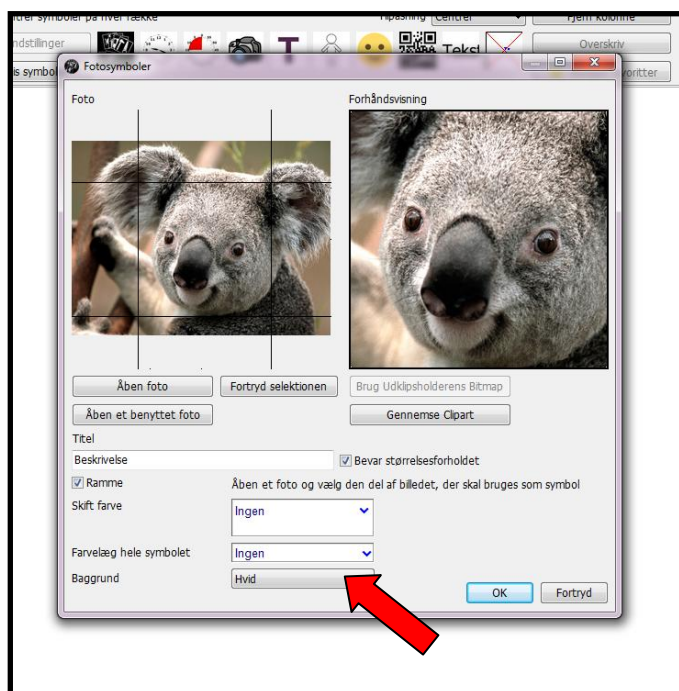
ntrer symboler på hver række
Tilpasning Centrer
Fjern kolonne
ndstillinger
Tekst
Overskriv
s symbol
voritter
Fotosymboler

Foto
Forhåndsvisning

Åben foto
Fortryd selektionen
Brug Udklipsholderens Bitmap
Åben et benyttet foto
Gennemse Clipart

Titel
Beskrivelse
Bevar størrelsesforholdet
Ramme
Åben et foto og vælg den del af billedet, der skal bruges som symbol
Skift farve
Ingen
Farvelæg hele symbolet
Ingen
Baggrund
Hvid
OK
Fortryd